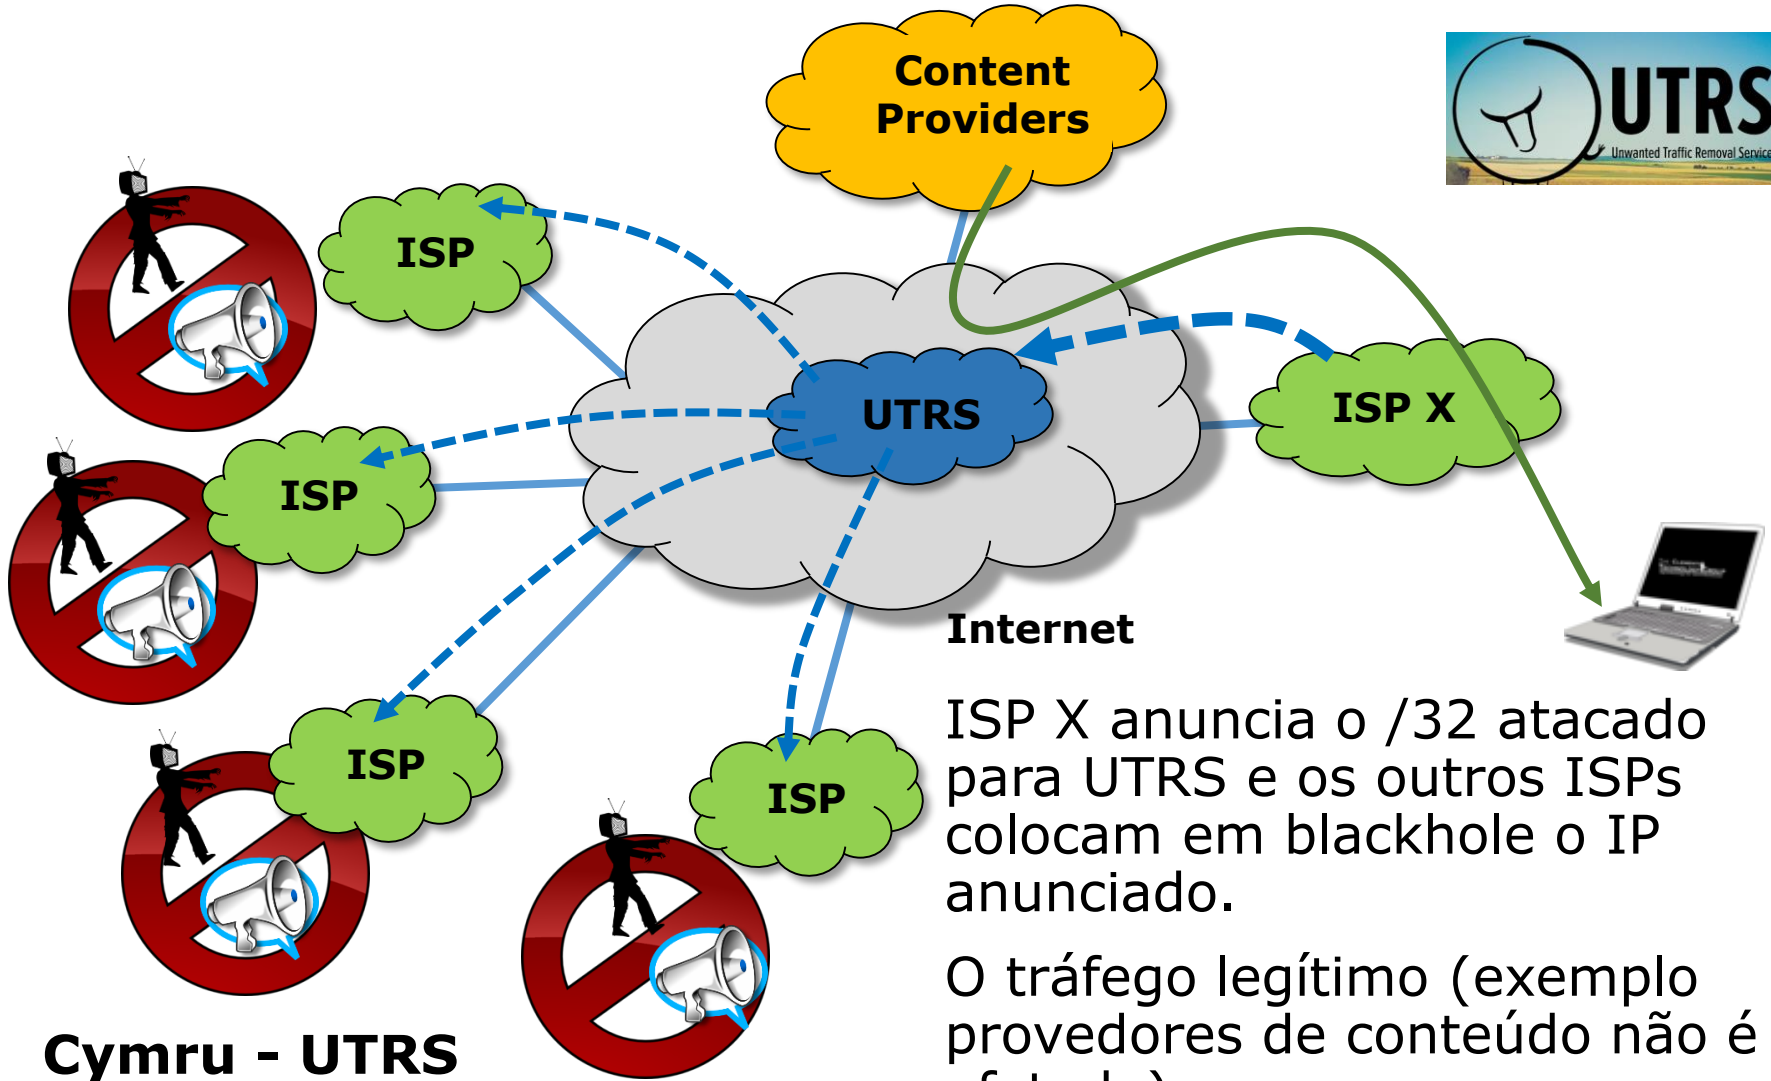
Content Providers

UTRS
Unwanted Traffic Removal Service

ISP

ISP

ISP

ISP

UTRS

ISP X

Internet

ISP X anuncia o /32 atacado para UTRS e os outros ISPs colocam em blackhole o IP anunciado.

O tráfego legítimo (exemplo provedores de conteúdo não é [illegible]

Cymru - UTRS